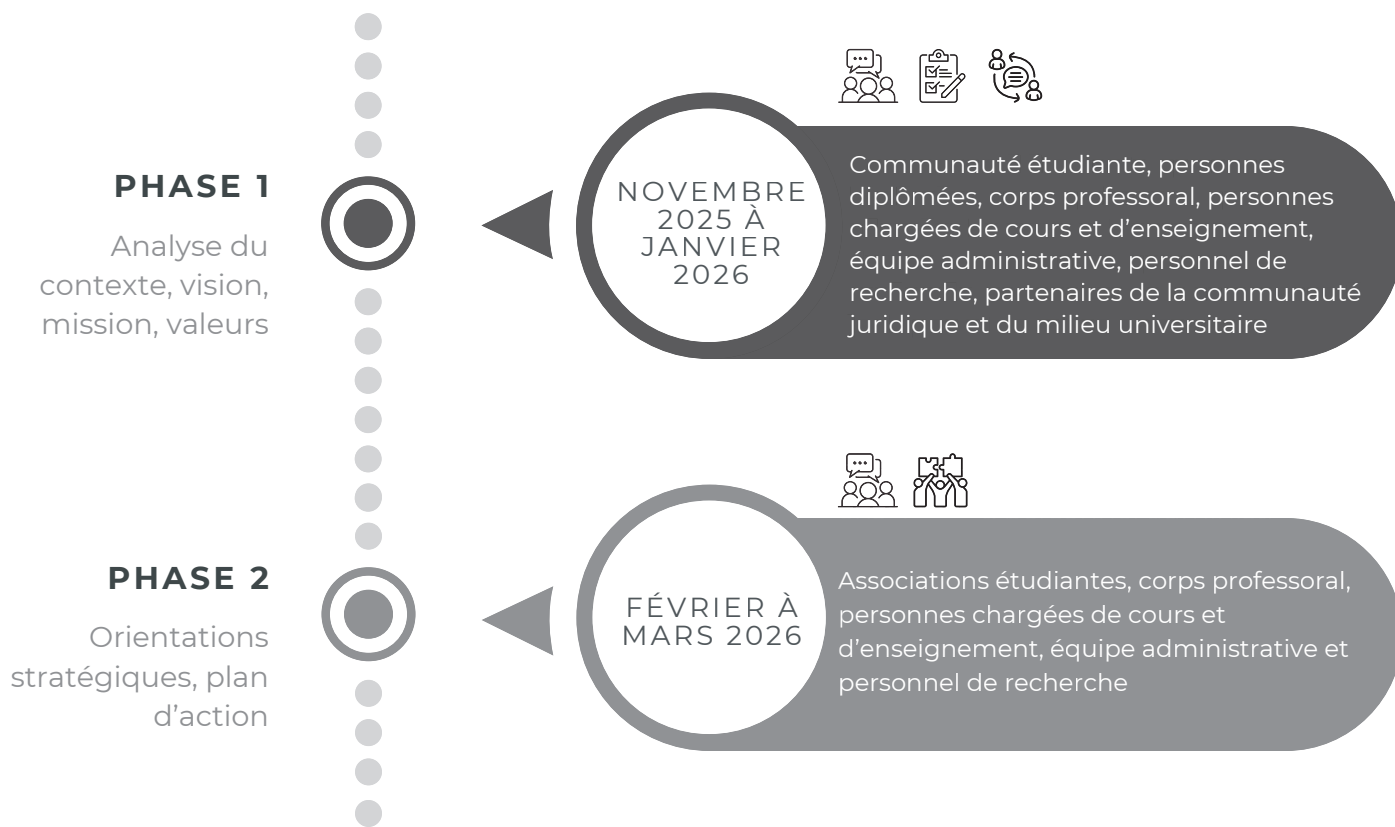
PHASE 1

Analyse du contexte, vision, mission, valeurs

NOVEMBRE 2025 À JANVIER 2026

Communauté étudiante, personnes diplômées, corps professoral, personnes chargées de cours et d'enseignement, équipe administrative, personnel de recherche, partenaires de la communauté juridique et du milieu universitaire

PHASE 2

Orientations stratégiques, plan d'action

FÉVRIER À MARS 2026

Associations étudiantes, corps professoral, personnes chargées de cours et d'enseignement, équipe administrative et personnel de recherche